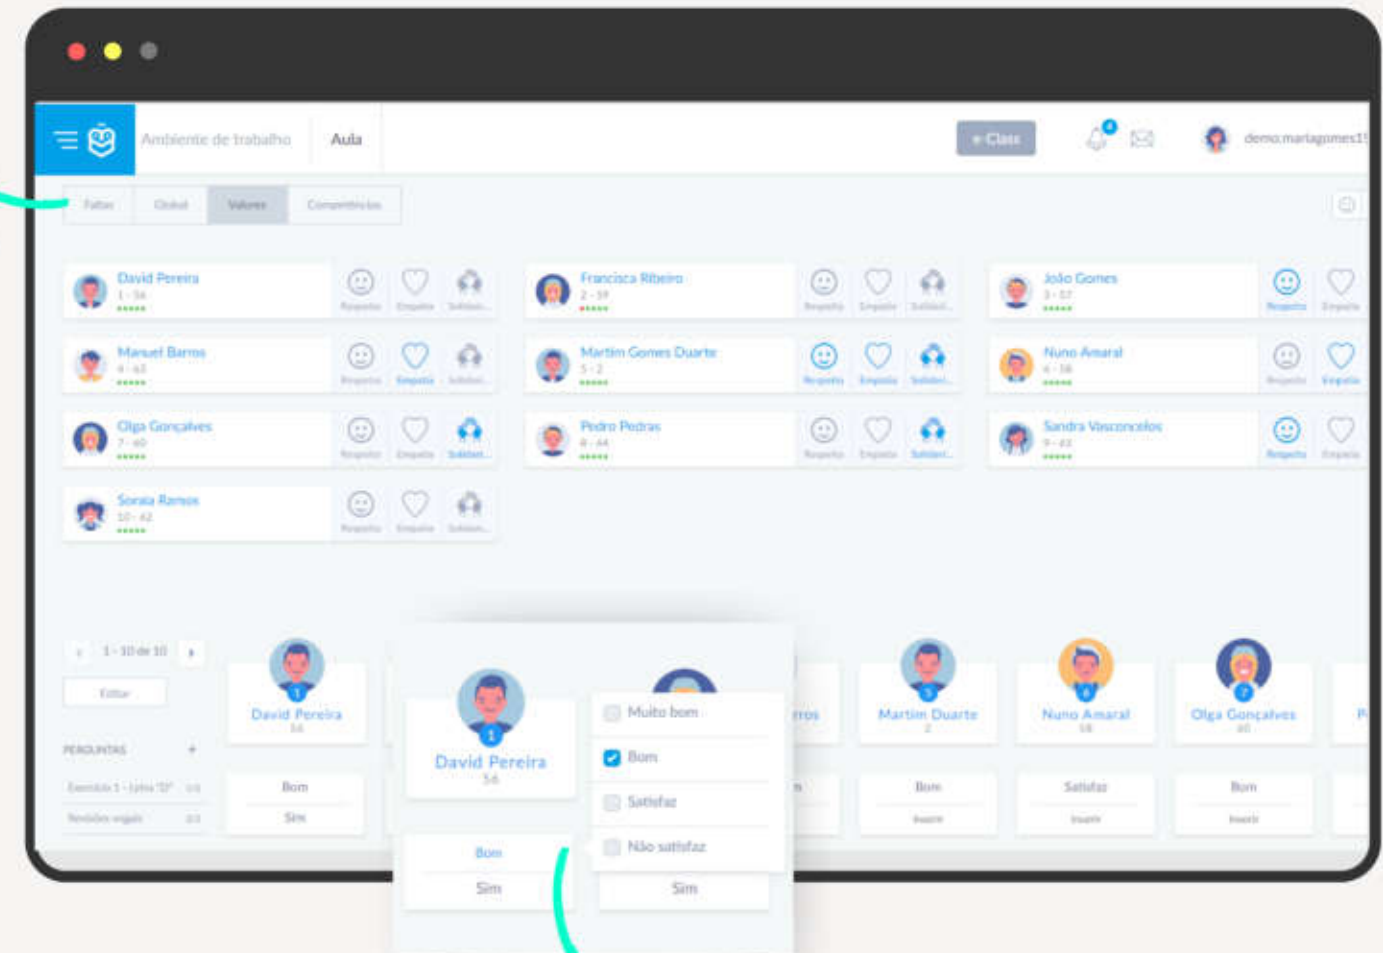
Ambiente de trabalho Aula

+ Class

demo.mariagomes1

Faltas Global Valores Competências

David Pereira
1 - 56
Respeito Empatia Solidari...

Francisca Ribeiro
2 - 59
Respeito Empatia Solidari...

João Gomes
3 - 57
Respeito Empatia

Manuel Barros
4 - 63
Respeito Empatia Solidari...

Martim Gomes Duarte
5 - 2
Respeito Empatia Solidari...

Nuno Amaral
6 - 58
Respeito Empatia

Olga Gonçalves
7 - 60
Respeito Empatia Solidari...

Pedro Pedras
8 - 44
Respeito Empatia Solidari...

Sandra Vasconcelos
9 - 62
Respeito Empatia

Sonia Ramos
10 - 62
Respeito Empatia Solidari...

1 - 10 de 10

Editar

PERGUNTAS +

Exercício 1 - Lista "D" 1/2
Revisões orgais 2/2

David Pereira
56
Bom
Sim

David Pereira
56

Muito bom
Bom
Satisfaz
Não satisfaz

Bom
Sim

Sim

Martim Duarte
2
Bom
Inserir

Nuno Amaral
58
Satisfaz
Inserir

Olga Gonçalves
60
Bom
Inserir